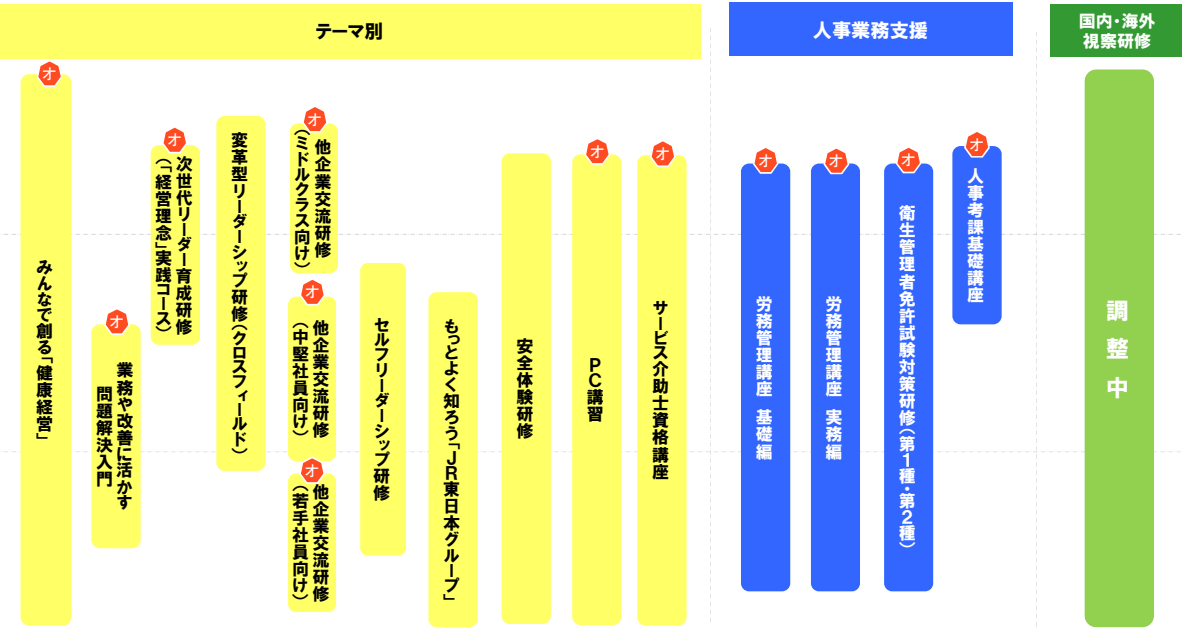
テーマ別

人事業務支援

国内・海外視察研修

オ
みんなで創る「健康経営」

オ
業務や改善に活かす問題解決入門

オ
次世代リーダー育成研修（「経営理念」実践コース）

変革型リーダーシップ研修（クロスフィールド）

オ
他企業交流研修（ミドルクラス向け）

オ
他企業交流研修（中堅社員向け）

オ
他企業交流研修（若手社員向け）

セルフリーダーシップ研修

もっとよく知ろう「JR東日本グループ」

安全体験研修

オ
PC講習

オ
サービス介助士資格講座

オ
労務管理講座　基礎編

オ
労務管理講座　実務編

オ
衛生管理者免許試験対策研修（第1種・第2種）

オ
人事考課基礎講座

調整中